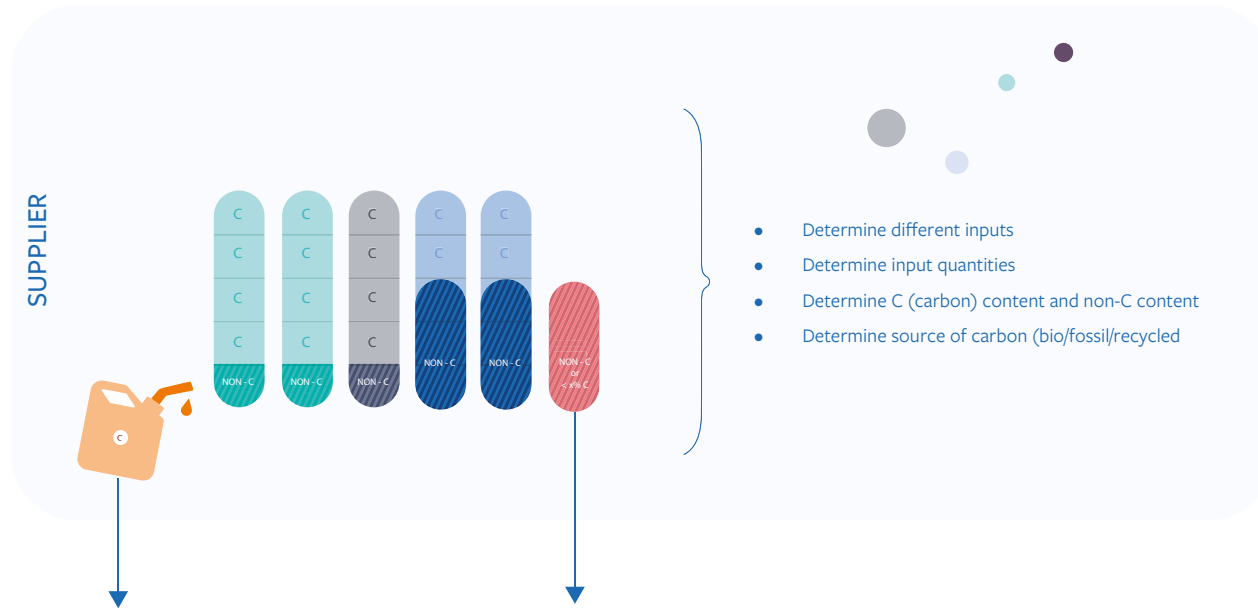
SUPPLIER

C
C
C
C
NON - C

C
C
C
C
NON - C

C
C
C
C
NON - C

C
C
NON - C

C
C
NON - C

NON - C
or
< x% C

C

• Determine different inputs
• Determine input quantities
• Determine C (carbon) content and non-C content
• Determine source of carbon (bio/fossil/recycled